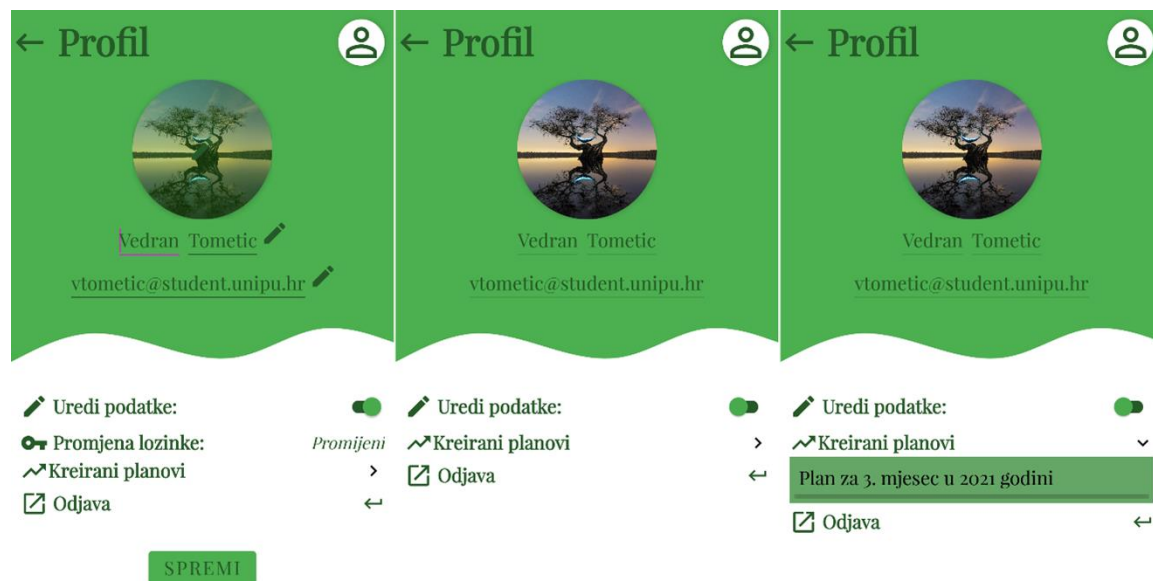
← Profil

Vedran Tometic

vtometic@student.unipu.hr

Uredi podatke:

Promjena lozinke: Promijeni

Kreirani planovi >

Odjava ↩

SPREMI

← Profil

Vedran Tometic

vtometic@student.unipu.hr

Uredi podatke:

Kreirani planovi >

Odjava ↩

← Profil

Vedran Tometic

vtometic@student.unipu.hr

Uredi podatke:

Kreirani planovi

Plan za 3. mjesec u 2021 godini

Odjava ↩